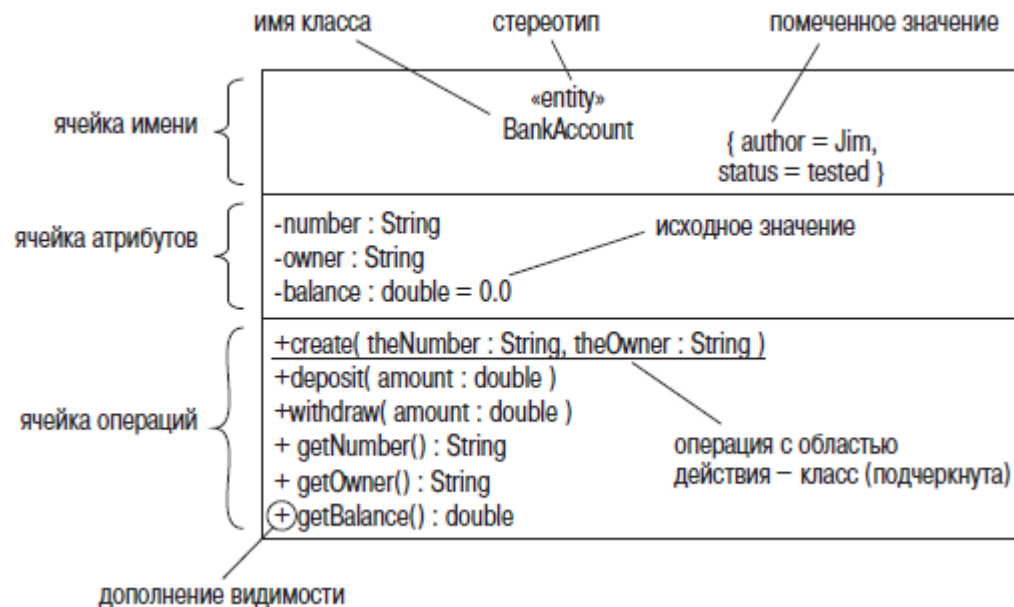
имя класса

стереотип

помеченное значение

ячейка имени

«entity»
BankAccount

{ author = Jim, status = tested }

ячейка атрибутов

-number : String
-owner : String
-balance : double = 0.0

исходное значение

ячейка операций

+create( theNumber : String, theOwner : String )
+deposit( amount : double )
+withdraw( amount : double )
+ getNumber() : String
+ getOwner() : String
+getBalance() : double

операция с областью действия – класс (подчеркнута)

дополнение видимости